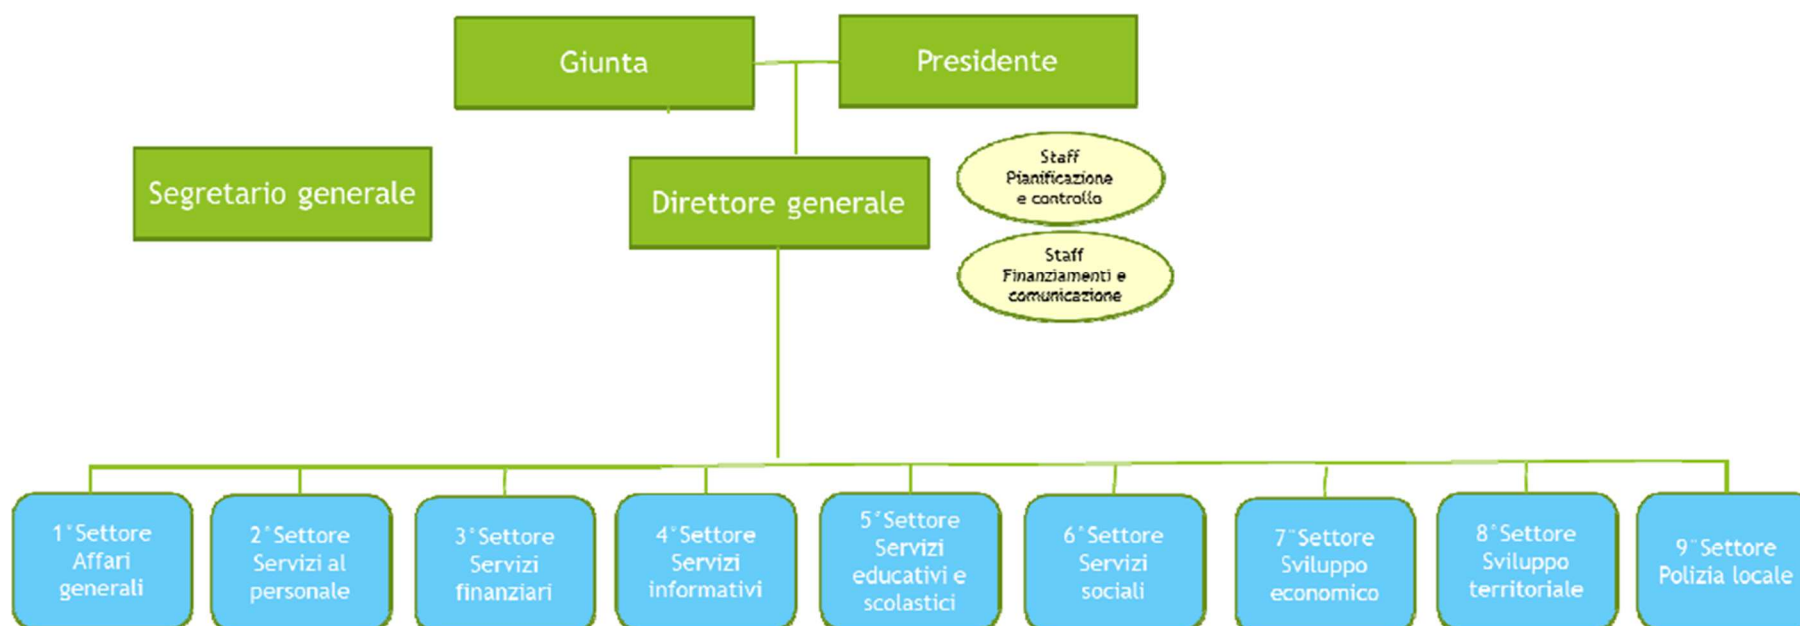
Giunta

Presidente

Segretario generale

Direttore generale

Staff Pianificazione e controllo

Staff Finanziamenti e comunicazione

1°Settore Affari generali

2°Settore Servizi al personale

3°Settore Servizi finanziari

4°Settore Servizi informativi

5°Settore Servizi educativi e scolastici

6°Settore Servizi sociali

7°Settore Sviluppo economico

8°Settore Sviluppo territoriale

9°Settore Polizia locale